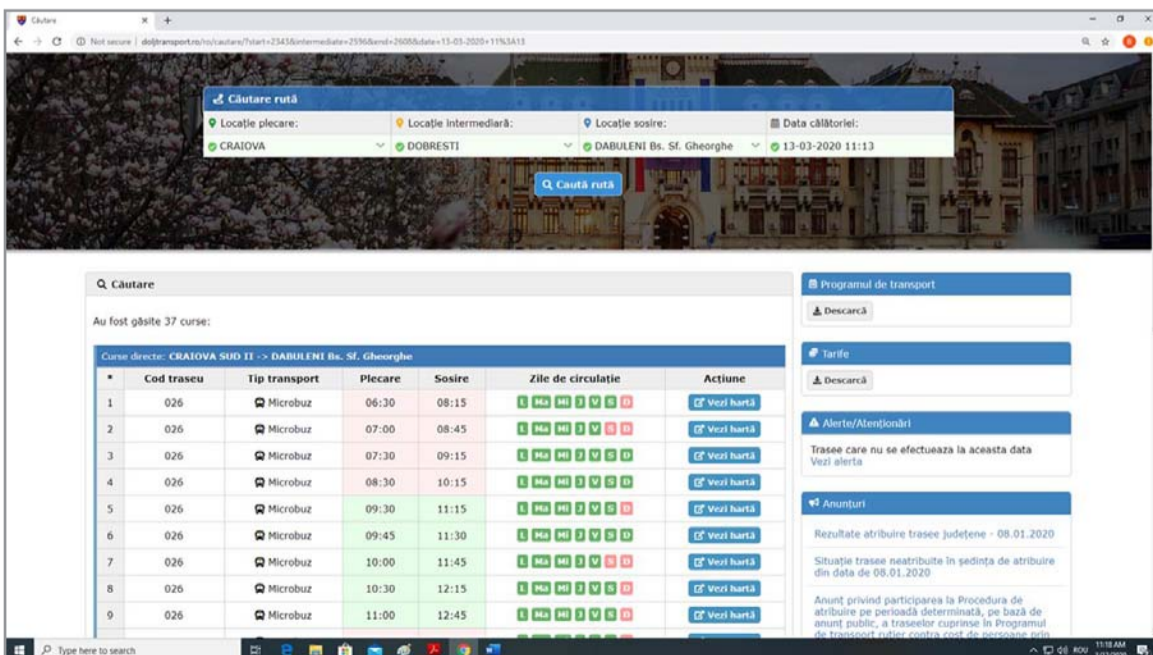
Căutare
Not secure | doljtransport.ro/ro/cautare/?start=2343&intermediate=2596&end=2608&date=13-03-2020+11%3A13

Căutare rută
Locație plecare: CRAIOVA
Locație intermediară: DOBRESTI
Locație sosire: DABULENI Bs. Sf. Gheorghe
Data călătoriei: 13-03-2020 11:13
Caută rută

Căutare
Au fost găsite 37 curse:

Curse directe: CRAIOVA SUD II -> DABULENI Bs. Sf. Gheorghe

| # | Cod traseu | Tip transport | Plecare | Sosire | Zile de circulație | Acțiune |
|---|---|---|---|---|---|---|
| 1 | 026 | Microbuz | 06:30 | 08:15 | L Ma Mi J V S D | Vezi hartă |
| 2 | 026 | Microbuz | 07:00 | 08:45 | L Ma Mi J V S D | Vezi hartă |
| 3 | 026 | Microbuz | 07:30 | 09:15 | L Ma Mi J V S D | Vezi hartă |
| 4 | 026 | Microbuz | 08:30 | 10:15 | L Ma Mi J V S D | Vezi hartă |
| 5 | 026 | Microbuz | 09:30 | 11:15 | L Ma Mi J V S D | Vezi hartă |
| 6 | 026 | Microbuz | 09:45 | 11:30 | L Ma Mi J V S D | Vezi hartă |
| 7 | 026 | Microbuz | 10:00 | 11:45 | L Ma Mi J V S D | Vezi hartă |
| 8 | 026 | Microbuz | 10:30 | 12:15 | L Ma Mi J V S D | Vezi hartă |
| 9 | 026 | Microbuz | 11:00 | 12:45 | L Ma Mi J V S D | Vezi hartă |

Programul de transport
Descarcă

Tarife
Descarcă

Alerte/Atenționări
Trasee care nu se efectuează la aceasta data
Vezi alerta

Anunțuri
Rezultate atribuire trasee județene - 08.01.2020
Situație trasee neatribuite în ședința de atribuire din data de 08.01.2020
Anunț privind participarea la Procedura de atribuire pe perioadă determinată, pe bază de anunț public, a traseelor cuprinse în Programul de transport rutier contra cost de persoane prin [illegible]

Type here to search
ROU 11:18 AM